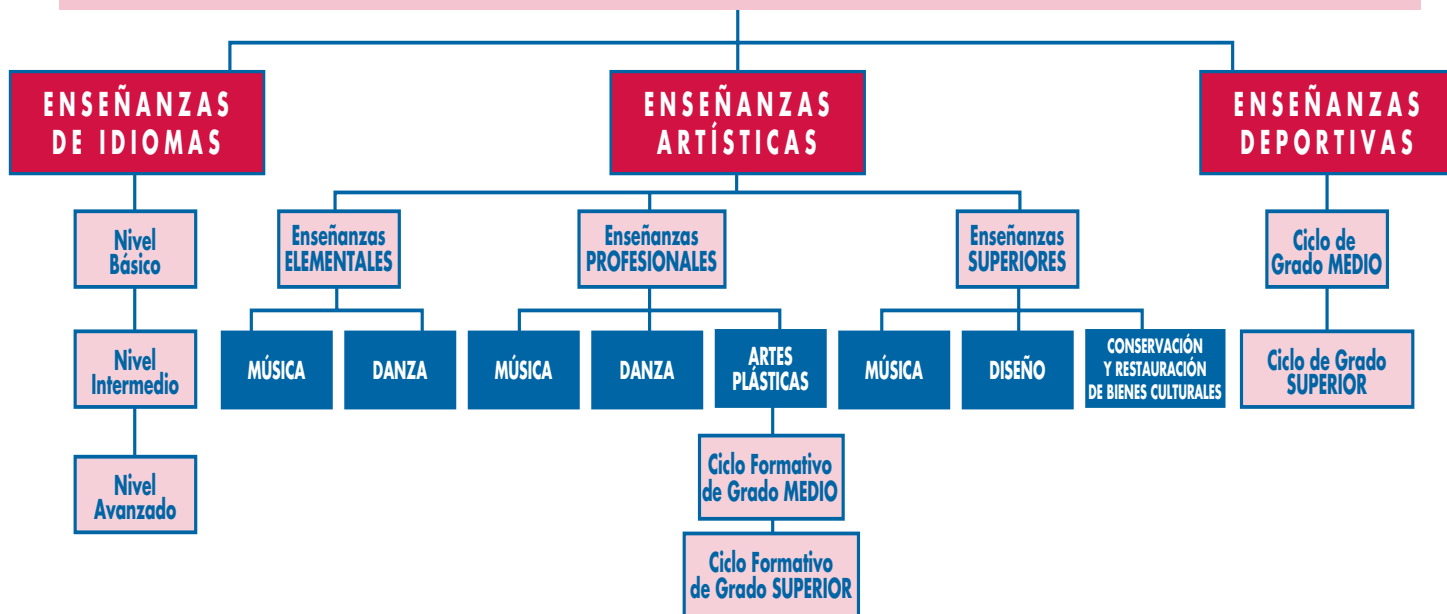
ENSEÑANZAS DE IDIOMAS

Nivel Básico

Nivel Intermedio

Nivel Avanzado

ENSEÑANZAS ARTÍSTICAS

Enseñanzas ELEMENTALES

MÚSICA

DANZA

Enseñanzas PROFESIONALES

MÚSICA

DANZA

ARTES PLÁSTICAS

Ciclo Formativo de Grado MEDIO

Ciclo Formativo de Grado SUPERIOR

Enseñanzas SUPERIORES

MÚSICA

DISEÑO

CONSERVACIÓN Y RESTAURACIÓN DE BIENES CULTURALES

ENSEÑANZAS DEPORTIVAS

Ciclo de Grado MEDIO

Ciclo de Grado SUPERIOR